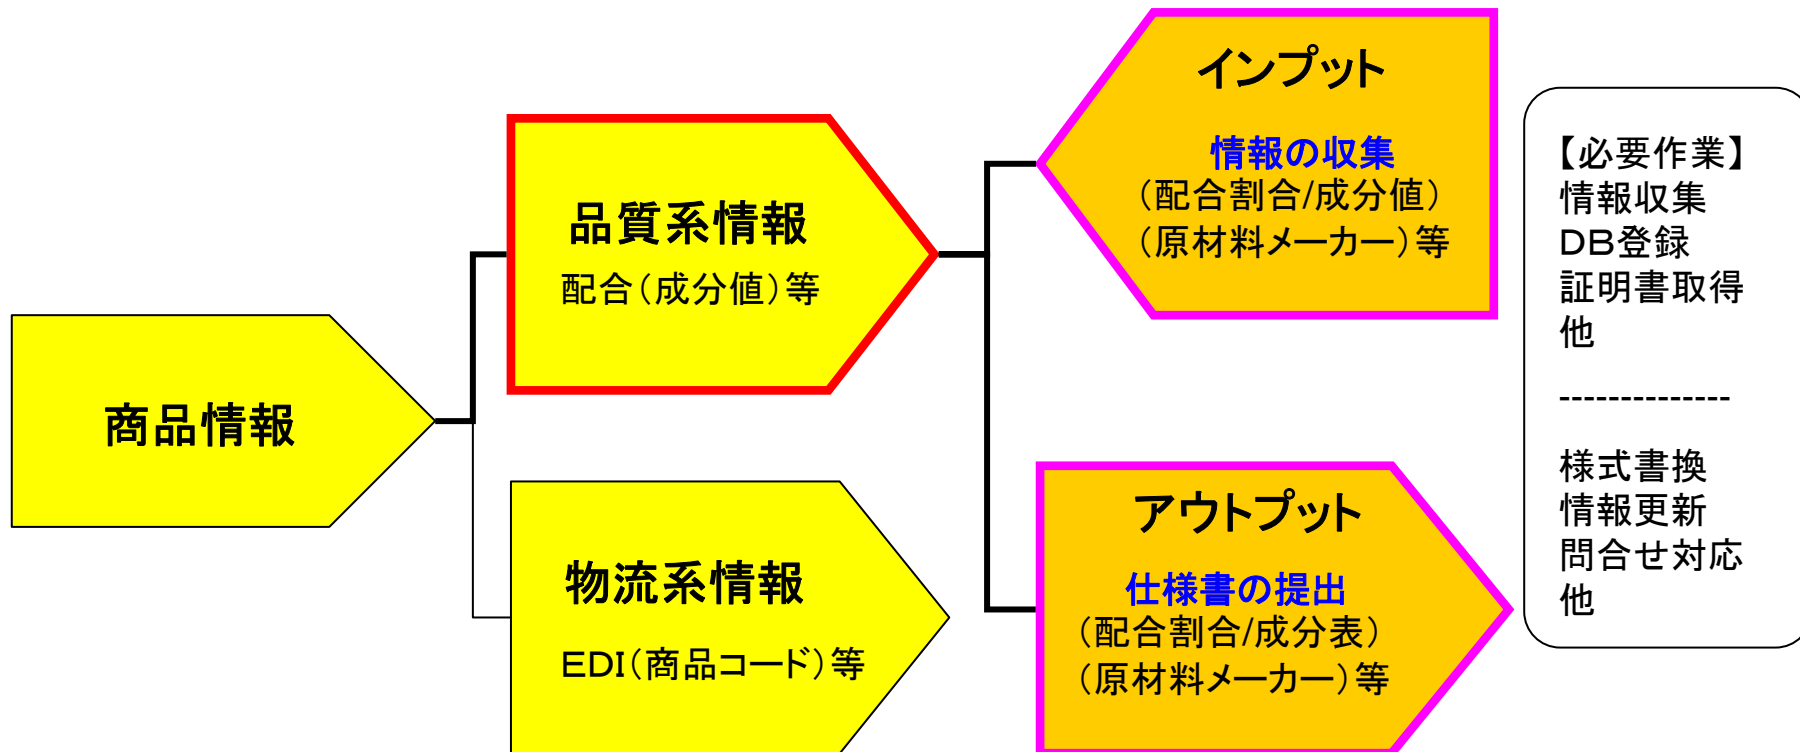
商品情報

品質系情報
配合（成分値）等

物流系情報
EDI（商品コード）等

インプット
情報の収集
（配合割合/成分値）
（原材料メーカー）等

アウトプット
仕様書の提出
（配合割合/成分表）
（原材料メーカー）等

【必要作業】
情報収集
DB登録
証明書取得
他
--------------
様式書換
情報更新
問合せ対応
他